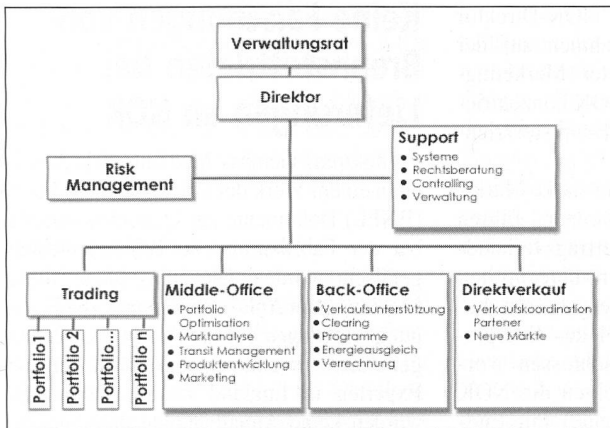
Verwaltungsrat

Direktor

Support
- Systeme
- Rechtsberatung
- Controlling
- Verwaltung

Risk Management

Trading

Portfolio1

Portfolio 2

Portfolio...

Portfolio n

Middle-Office
- Portfolio Optimisation
- Marktanalyse
- Transit Management
- Produktentwicklung
- Marketing

Back-Office
- Verkaufsunterstützung
- Clearing
- Programme
- Energieausgleich
- Verrechnung

Direktverkauf
- Verkaufskoordination Partener
- Neue Märkte